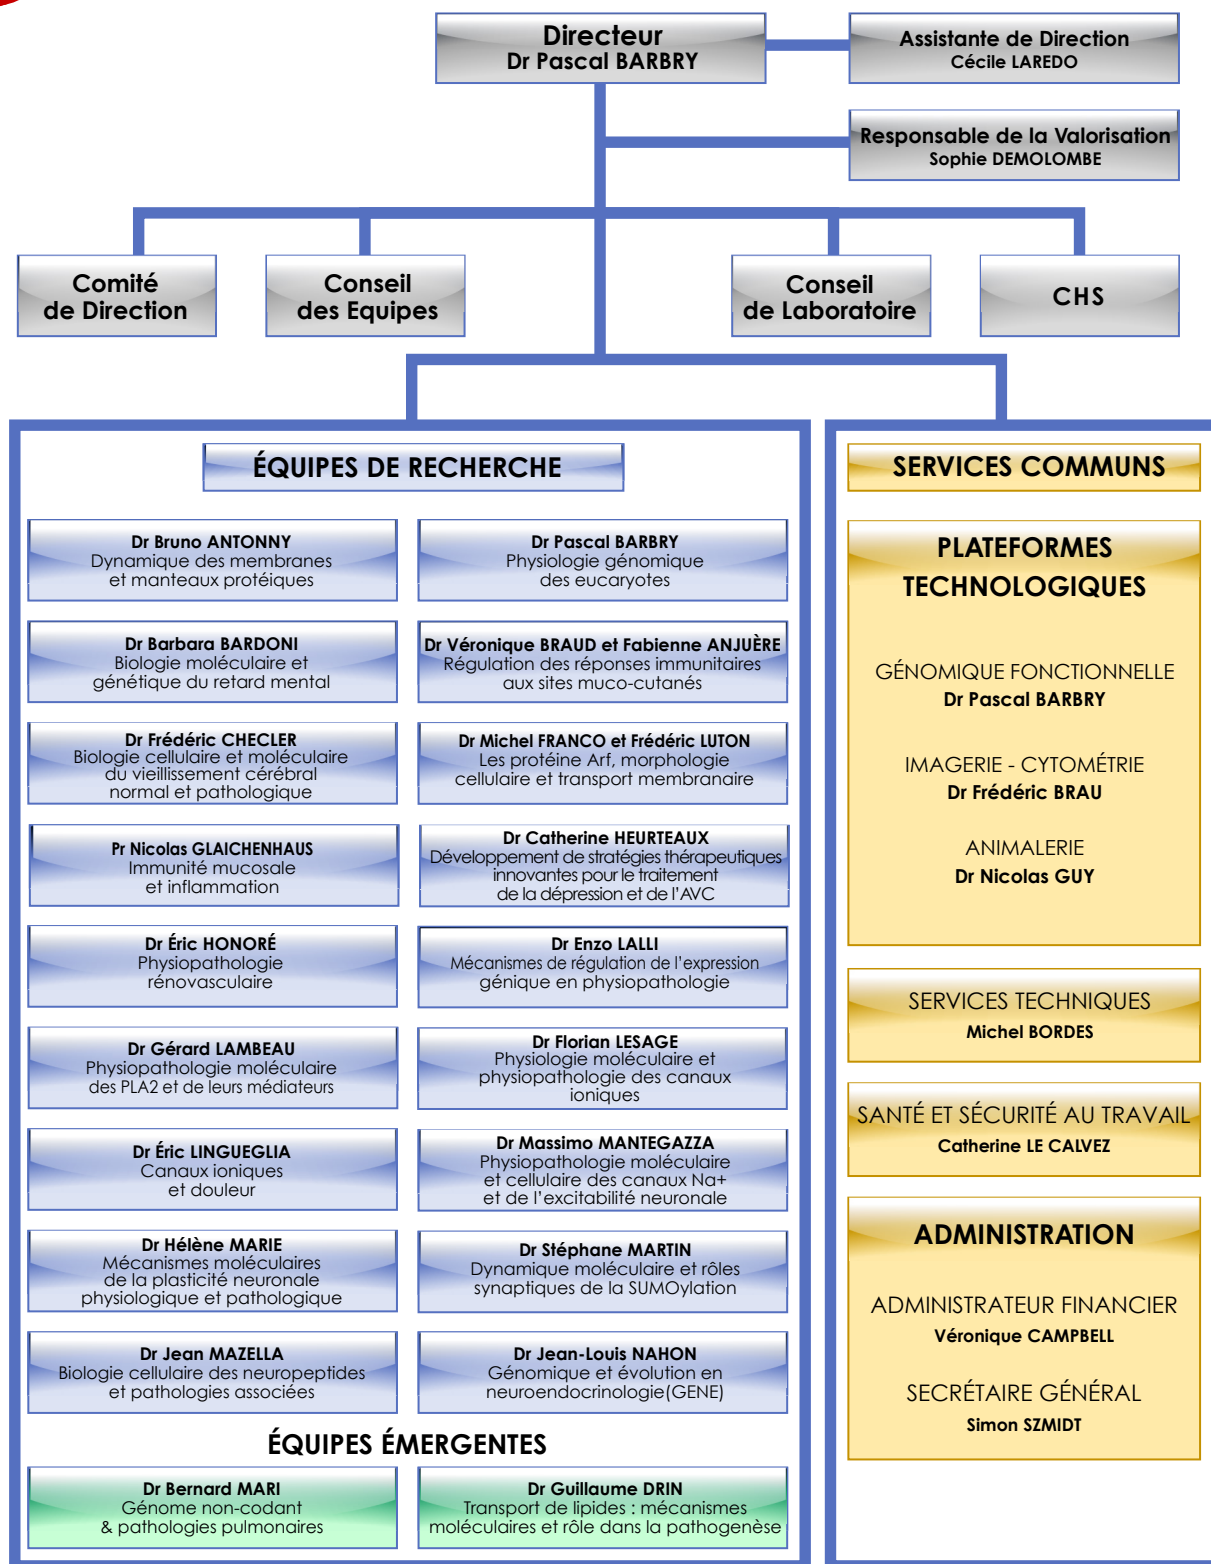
Directeur
Dr Pascal BARBRY

Assistante de Direction
Cécile LAREDO

Responsable de la Valorisation
Sophie DEMOLOMBE

Comité de Direction

Conseil des Equipes

Conseil de Laboratoire

CHS

ÉQUIPES DE RECHERCHE

Dr Bruno ANTONNY
Dynamique des membranes et manteaux protéiques

Dr Pascal BARBRY
Physiologie génomique des eucaryotes

Dr Barbara BARDONI
Biologie moléculaire et génétique du retard mental

Dr Véronique BRAUD et Fabienne ANJUÈRE
Régulation des réponses immunitaires aux sites muco-cutanés

Dr Frédéric CHECLER
Biologie cellulaire et moléculaire du vieillissement cérébral normal et pathologique

Dr Michel FRANCO et Frédéric LUTON
Les protéine Arf, morphologie cellulaire et transport membranaire

Pr Nicolas GLAICHENHAUS
Immunité mucosale et inflammation

Dr Catherine HEURTEAUX
Développement de stratégies thérapeutiques innovantes pour le traitement de la dépression et de l'AVC

Dr Éric HONORÉ
Physiopathologie rénovasculaire

Dr Enzo LALLI
Mécanismes de régulation de l'expression génique en physiopathologie

Dr Gérard LAMBEAU
Physiopathologie moléculaire des PLA2 et de leurs médiateurs

Dr Florian LESAGE
Physiologie moléculaire et physiopathologie des canaux ioniques

Dr Éric LINGUEGLIA
Canaux ioniques et douleur

Dr Massimo MANTEGAZZA
Physiopathologie moléculaire et cellulaire des canaux Na+ et de l'excitabilité neuronale

Dr Hélène MARIE
Mécanismes moléculaires de la plasticité neuronale physiologique et pathologique

Dr Stéphane MARTIN
Dynamique moléculaire et rôles synaptiques de la SUMOylation

Dr Jean MAZELLA
Biologie cellulaire des neuropeptides et pathologies associées

Dr Jean-Louis NAHON
Génomique et évolution en neuroendocrinologie(GENE)

ÉQUIPES ÉMERGENTES

Dr Bernard MARI
Génome non-codant & pathologies pulmonaires

Dr Guillaume DRIN
Transport de lipides : mécanismes moléculaires et rôle dans la pathogenèse

SERVICES COMMUNS

PLATEFORMES TECHNOLOGIQUES

GÉNOMIQUE FONCTIONNELLE
Dr Pascal BARBRY

IMAGERIE - CYTOMÉTRIE
Dr Frédéric BRAU

ANIMALERIE
Dr Nicolas GUY

SERVICES TECHNIQUES
Michel BORDES

SANTÉ ET SÉCURITÉ AU TRAVAIL
Catherine LE CALVEZ

ADMINISTRATION

ADMINISTRATEUR FINANCIER
Véronique CAMPBELL

SECRÉTAIRE GÉNÉRAL
Simon SZMIDT